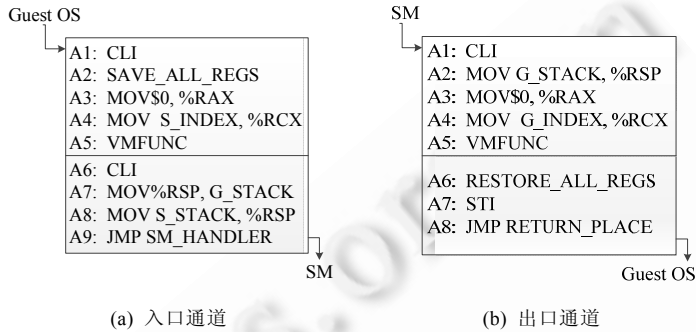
Guest OS

A1: CLI
A2: SAVE_ALL_REGS
A3: MOV$0, %RAX
A4: MOV S_INDEX, %RCX
A5: VMFUNC
A6: CLI
A7: MOV%RSP, G_STACK
A8: MOV S_STACK, %RSP
A9: JMP SM_HANDLER

SM

(a) 入口通道

SM

A1: CLI
A2: MOV G_STACK, %RSP
A3: MOV$0, %RAX
A4: MOV G_INDEX, %RCX
A5: VMFUNC
A6: RESTORE_ALL_REGS
A7: STI
A8: JMP RETURN_PLACE

Guest OS

(b) 出口通道